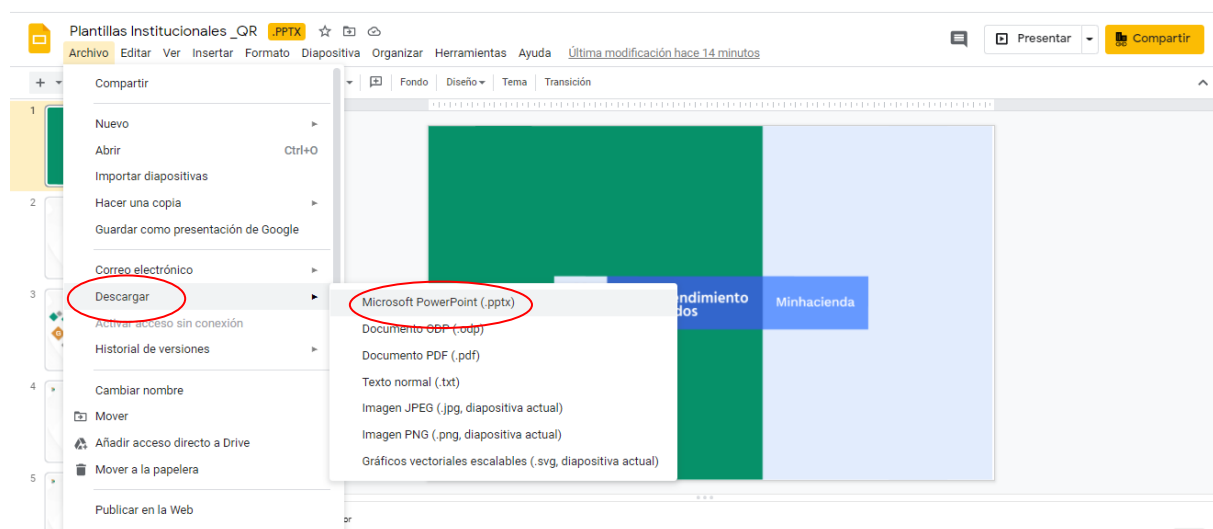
Plantillas Institucionales _QR .PPTX

Archivo Editar Ver Insertar Formato Diapositiva Organizar Herramientas Ayuda Última modificación hace 14 minutos

Presentar Compartir

Fondo Diseño Tema Transición

Compartir

Nuevo

Abrir Ctrl+O

Importar diapositivas

Hacer una copia

Guardar como presentación de Google

Correo electrónico

Descargar

Activar acceso sin conexión

Historial de versiones

Cambiar nombre

Mover

Añadir acceso directo a Drive

Mover a la papelera

Publicar en la Web

Microsoft PowerPoint (.pptx)

Documento ODP (.odp)

Documento PDF (.pdf)

Texto normal (.txt)

Imagen JPEG (.jpg, diapositiva actual)

Imagen PNG (.png, diapositiva actual)

Gráficos vectoriales escalables (.svg, diapositiva actual)

endimiento
dos

Minhacienda

1
2
3
4
5